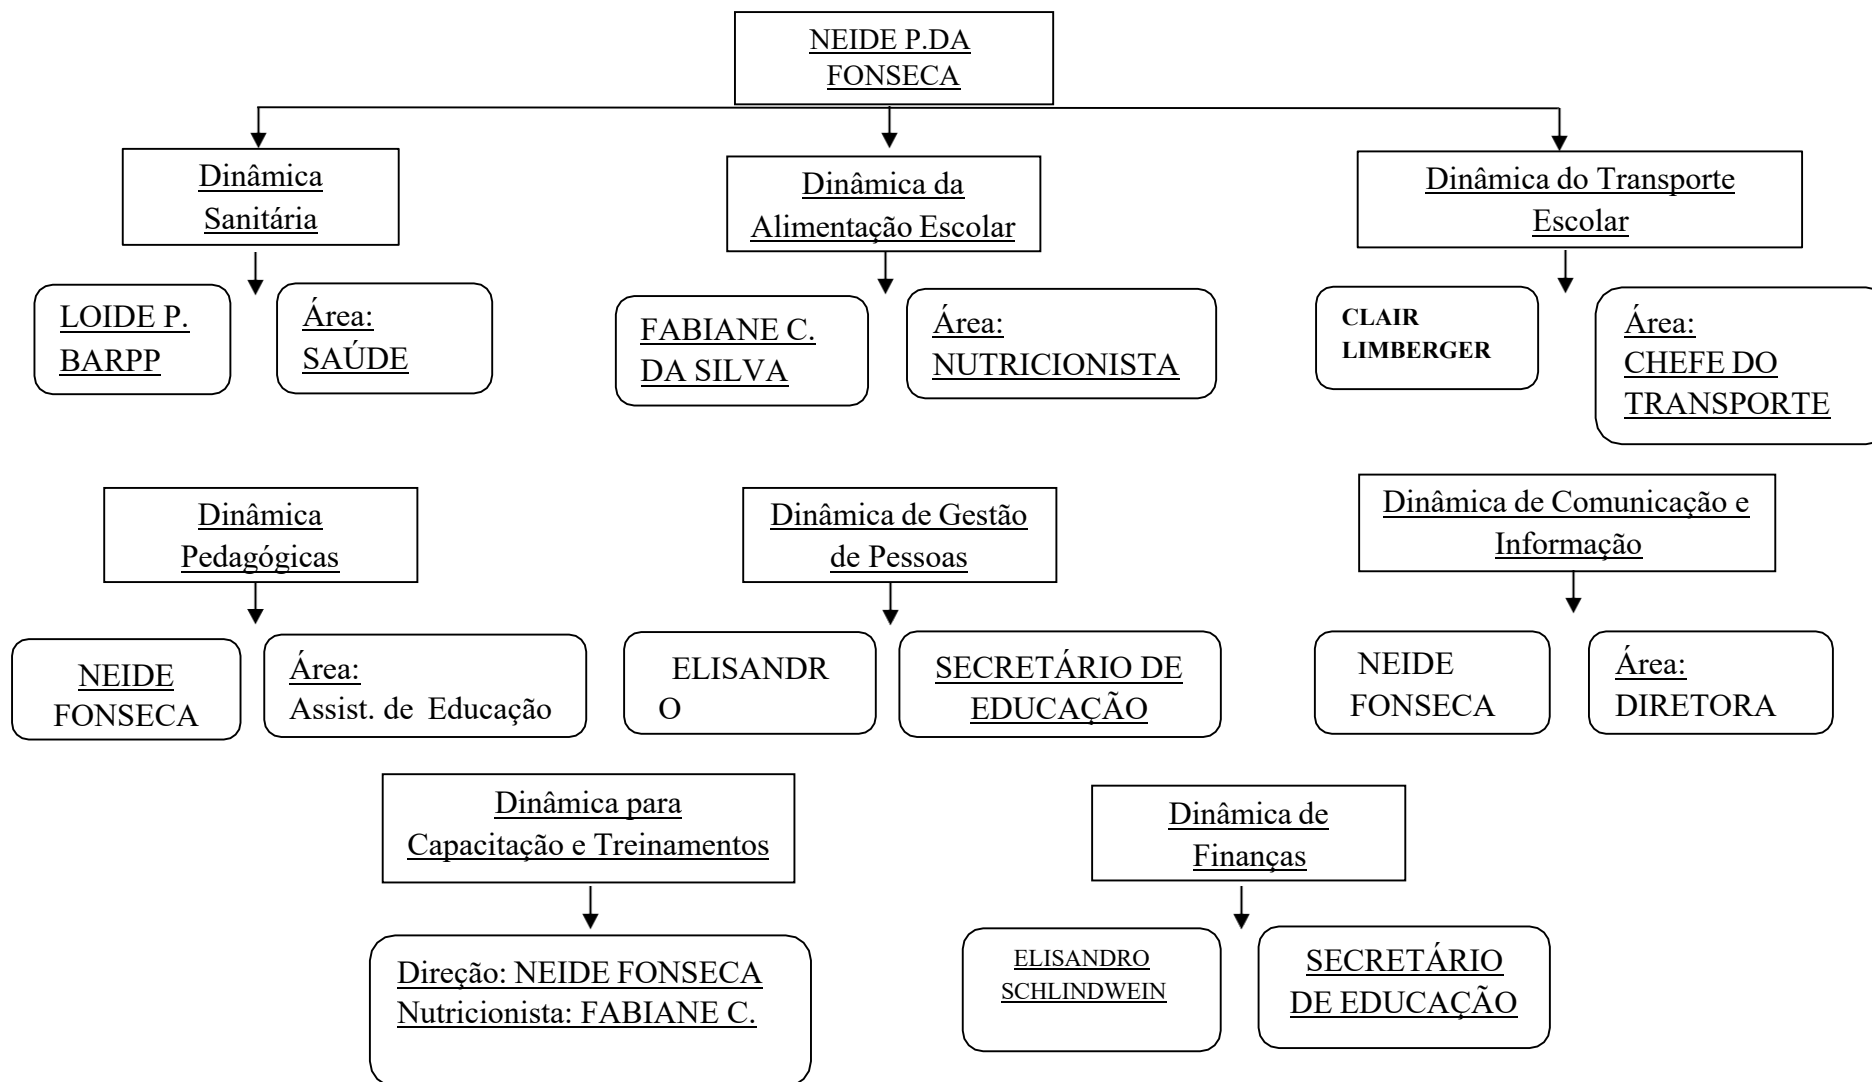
NEIDE P.DA FONSECA

Dinâmica Sanitária

LOIDE P. BARPP

Área: SAÚDE

Dinâmica da Alimentação Escolar

FABIANE C. DA SILVA

Área: NUTRICIONISTA

Dinâmica do Transporte Escolar

CLAIR LIMBERGER

Área: CHEFE DO TRANSPORTE

Dinâmica Pedagógicas

NEIDE FONSECA

Área: Assist. de Educação

Dinâmica de Gestão de Pessoas

ELISANDR O

SECRETÁRIO DE EDUCAÇÃO

Dinâmica de Comunicação e Informação

NEIDE FONSECA

Área: DIRETORA

Dinâmica para Capacitação e Treinamentos

Direção: NEIDE FONSECA
Nutricionista: FABIANE C.

Dinâmica de Finanças

ELISANDRO SCHLINDWEIN

SECRETÁRIO DE EDUCAÇÃO